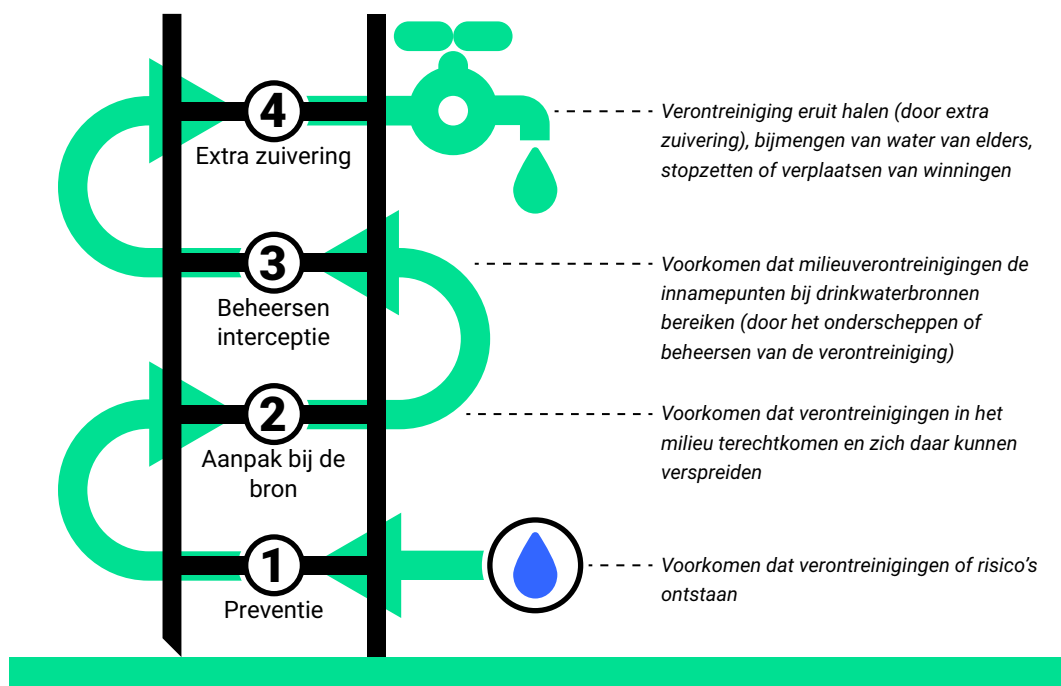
4
Extra zuivering

Verontreiniging eruit halen (door extra zuivering), bijmengen van water van elders, stopzetten of verplaatsen van winningen

3
Beheersen interceptie

Voorkomen dat milieuverontreinigingen de innamepunten bij drinkwaterbronnen bereiken (door het onderscheppen of beheersen van de verontreiniging)

2
Aanpak bij de bron

Voorkomen dat verontreinigingen in het milieu terechtkomen en zich daar kunnen verspreiden

1
Preventie

Voorkomen dat verontreinigingen of risico's ontstaan